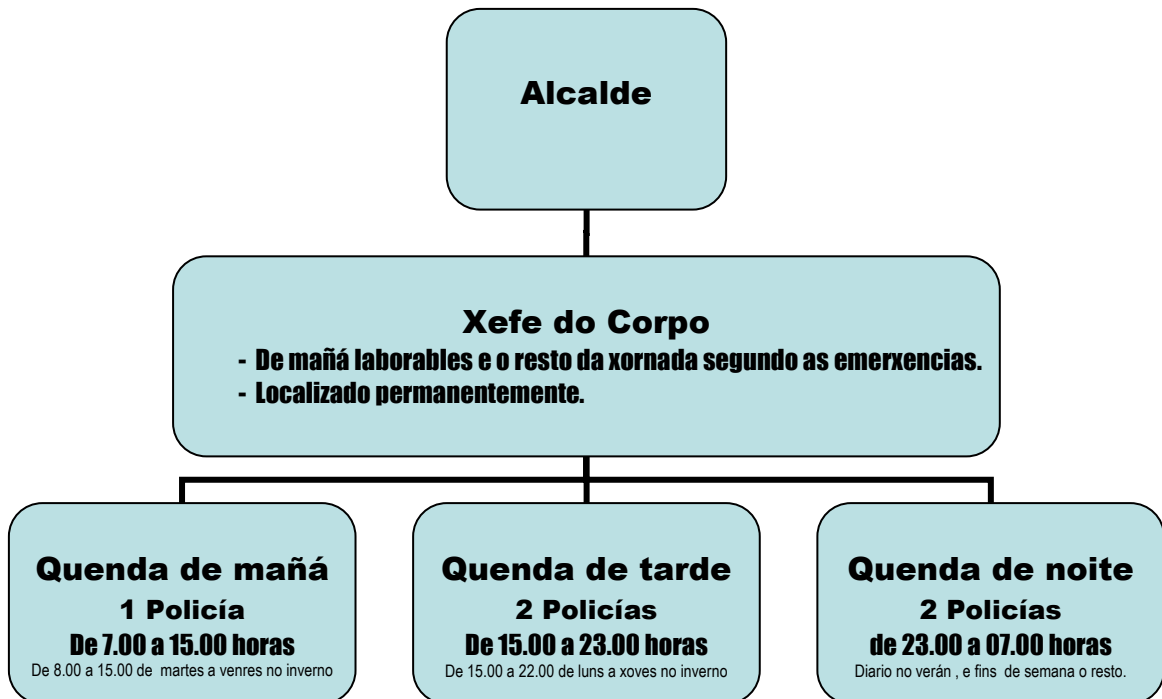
Alcalde

Xefe do Corpo
- De mañá laborables e o resto da xornada segundo as emerxencias.
- Localizado permanentemente.

Quenda de mañá
1 Policía
De 7.00 a 15.00 horas
De 8.00 a 15.00 de martes a venres no inverno

Quenda de tarde
2 Policías
De 15.00 a 23.00 horas
De 15.00 a 22.00 de luns a xoves no inverno

Quenda de noite
2 Policías
de 23.00 a 07.00 horas
Diario no verán , e fins de semana o resto.